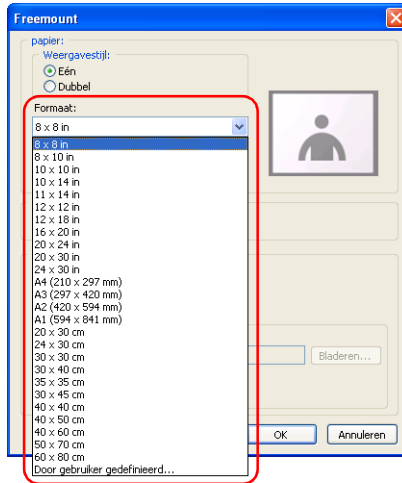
Freemount

papier:

Weergavestijl:

Eén

Dubbel

Formaat:

8 x 8 in

8 x 8 in
8 x 10 in
10 x 10 in
10 x 14 in
11 x 14 in
12 x 12 in
12 x 18 in
16 x 20 in
20 x 24 in
20 x 30 in
24 x 30 in
A4 (210 x 297 mm)
A3 (297 x 420 mm)
A2 (420 x 594 mm)
A1 (594 x 841 mm)
20 x 30 cm
24 x 30 cm
30 x 30 cm
30 x 40 cm
35 x 35 cm
30 x 45 cm
40 x 40 cm
40 x 50 cm
40 x 60 cm
50 x 70 cm
60 x 80 cm
Door gebruiker gedefinieerd...

Bladeren...

OK

Annuleren